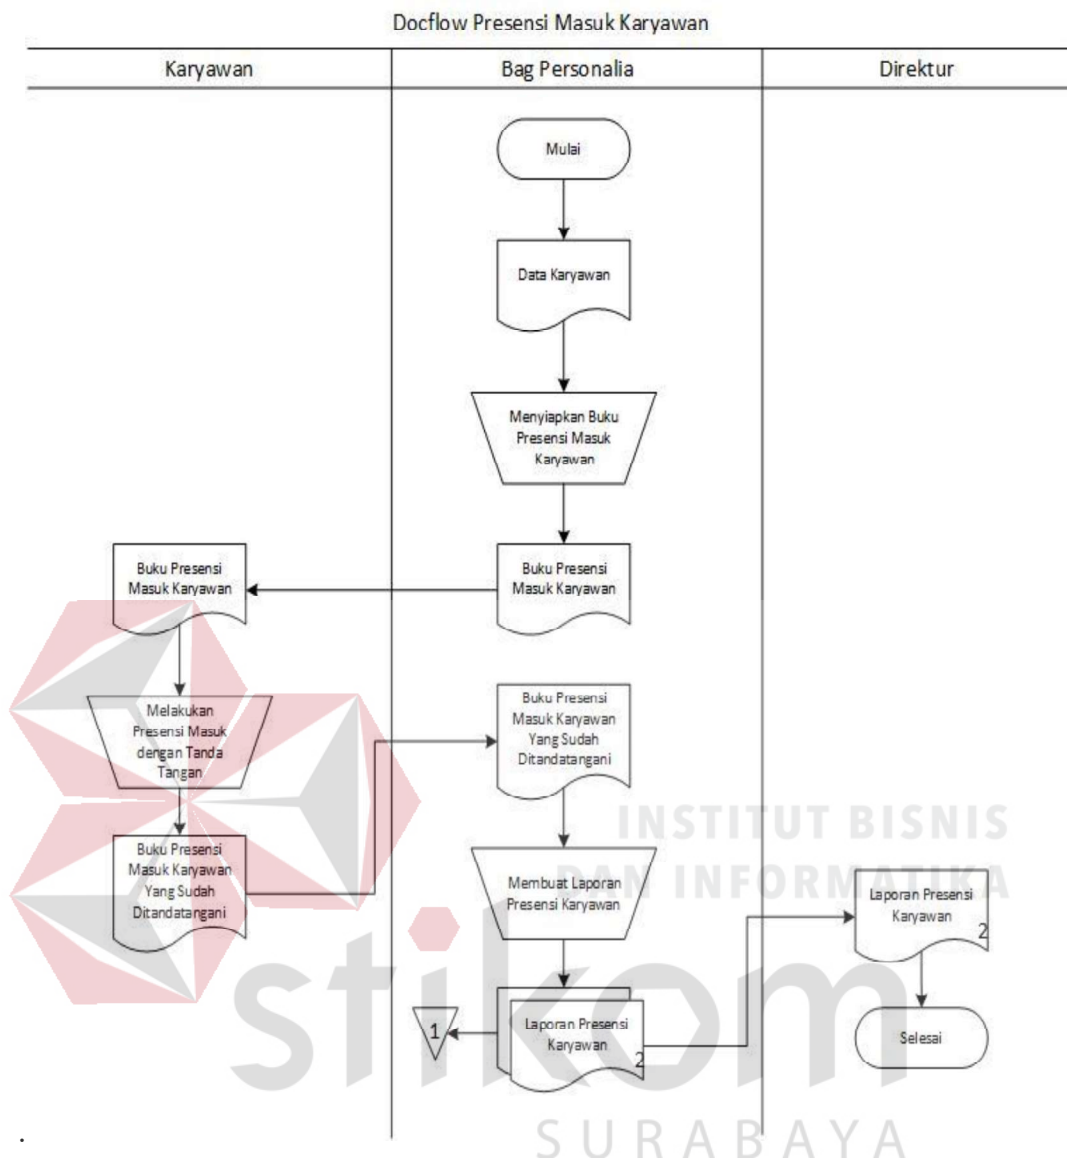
Docflow Presensi Masuk Karyawan

Karyawan

Bag Personalia

Direktur

Mulai

Data Karyawan

Menyiapkan Buku Presensi Masuk Karyawan

Buku Presensi Masuk Karyawan

Buku Presensi Masuk Karyawan

Melakukan Presensi Masuk dengan Tanda Tangan

Buku Presensi Masuk Karyawan Yang Sudah Ditandatangani

Buku Presensi Masuk Karyawan Yang Sudah Ditandatangani

Membuat Laporan Presensi Karyawan

Laporan Presensi Karyawan

2

1

Laporan Presensi Karyawan

2

Selesai

INSTITUT BISNIS DAN INFORMATIKA

stikom

SURABAYA